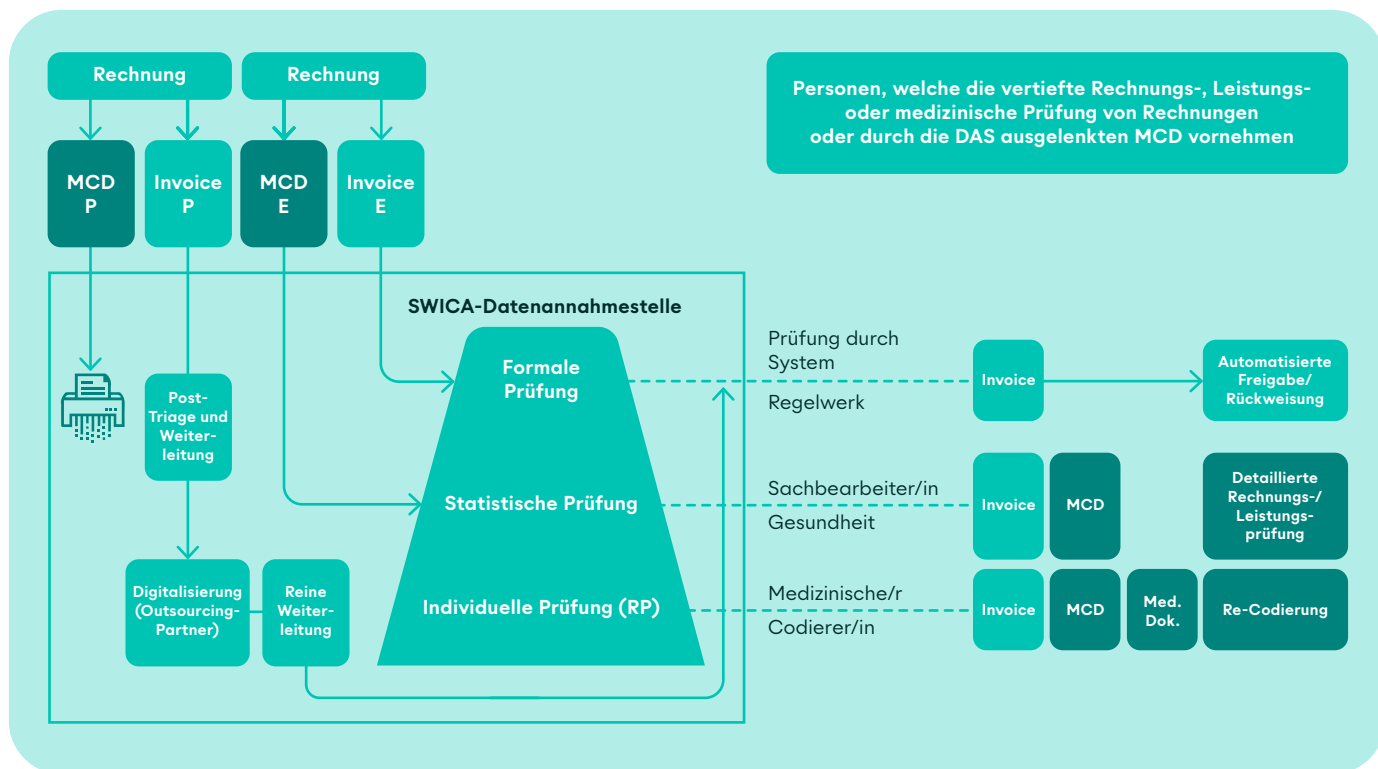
Rechnung

Rechnung

Personen, welche die vertiefte Rechnungs-, Leistungs- oder medizinische Prüfung von Rechnungen oder durch die DAS ausgelenkten MCD vornehmen

MCD P

Invoice P

MCD E

Invoice E

SWICA-Datenannahmestelle

Post-Triage und Weiterleitung

Formale Prüfung

Statistische Prüfung

Individuelle Prüfung (RP)

Digitalisierung (Outsourcing-Partner)

Reine Weiterleitung

Prüfung durch System

Regelwerk

Invoice

Automatisierte Freigabe/ Rückweisung

Sachbearbeiter/in

Gesundheit

Invoice

MCD

Detaillierte Rechnungs-/ Leistungsprüfung

Medizinische/r

Codierer/in

Invoice

MCD

Med. Dok.

Re-Codierung